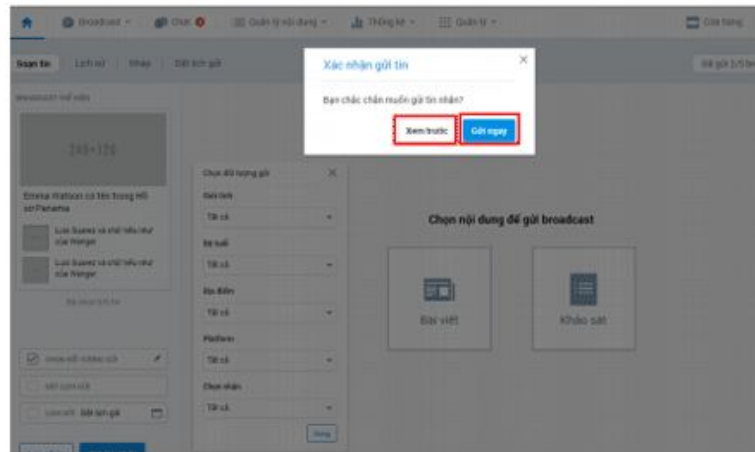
Broadcast
Chat
Quản lý nội dung
Thống kê
Quản lý
Giỏ hàng

Soạn tin
Lịch sử
Nháp
Đặt lịch gửi
Đã gửi 1/5 tin

BROADCAST MỚI NHẤT

240×120

Emma Watson có tên trong Hồ sơ Panama

Luis Suarez và chữ hiểu như của Ranger

Luis Suarez và chữ hiểu như của Ranger

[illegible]

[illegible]
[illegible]
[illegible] Đặt lịch gửi

Chọn đối tượng gửi
Giới tính
Tất cả
Độ tuổi
Tất cả
Địa điểm
Tất cả
Platform
Tất cả
Chọn nhận
Tất cả
Đóng

Chọn nội dung để gửi broadcast

Bài viết
Khảo sát

Xác nhận gửi tin
Bạn chắc chắn muốn gửi tin nhắn?
Xem trước
Gửi ngay